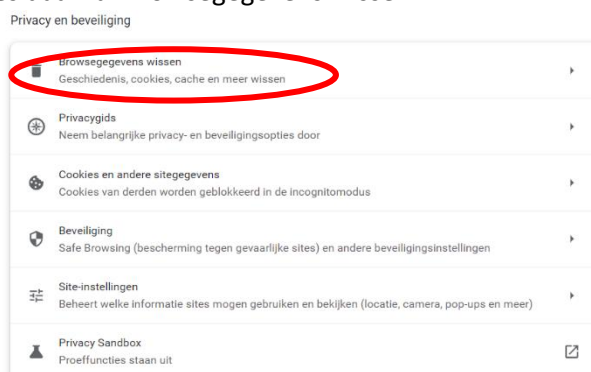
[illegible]

Privacy en beveiliging

Browsegegevens wissen
Geschiedenis, cookies, cache en meer wissen

Privacygids
Neem belangrijke privacy- en beveiligingsopties door

Cookies en andere sitegegevens
Cookies van derden worden geblokkeerd in de incognitomodus

Beveiliging
Safe Browsing (bescherming tegen gevaarlijke sites) en andere beveiligingsinstellingen

Site-instellingen
Beheert welke informatie sites mogen gebruiken en bekijken (locatie, camera, pop-ups en meer)

Privacy Sandbox
Proeffuncties staan uit